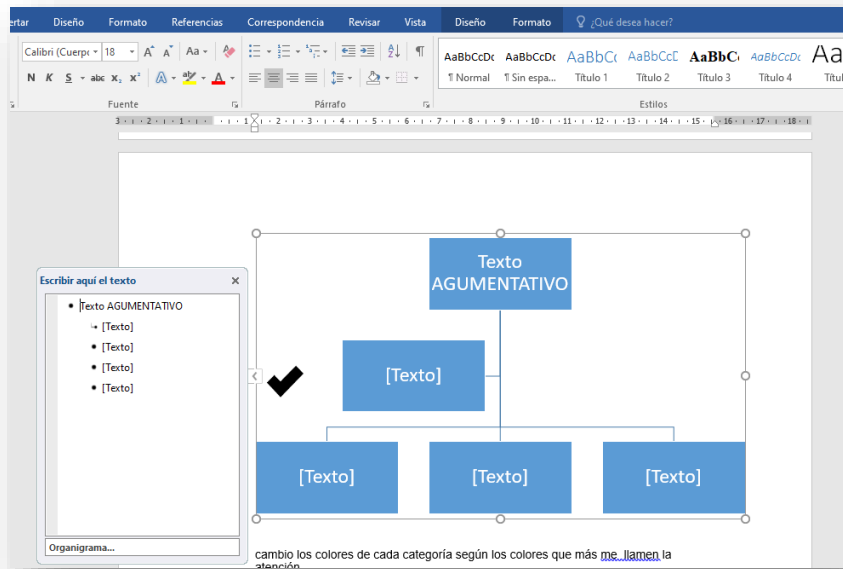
ertar Diseño Formato Referencias Correspondencia Revisar Vista Diseño Formato ¿Qué desea hacer?

Calibri (Cuerpo 18 A A Aa

N K S abc $x_2$ $x^2$

Fuente

Párrafo

AaBbCcDc ¶ Normal
AaBbCcDc ¶ Sin espa...
AaBbCc Título 1
AaBbCcE Título 2
AaBbC Título 3
AaBbCcDc Título 4
Aa Títul

Estilos

Escribir aquí el texto ×

Texto AGUMENTATIVO
[Texto]
[Texto]
[Texto]
[Texto]

Organigrama...

Texto AGUMENTATIVO

[Texto]

[Texto]

[Texto]

[Texto]

cambio los colores de cada categoría según los colores que más me llamen la atención